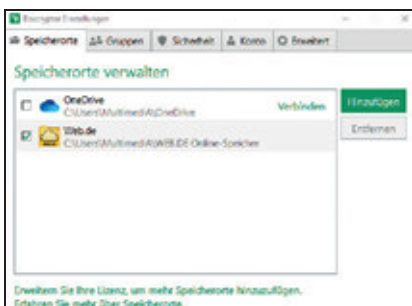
Boxcryptor Einstellungen

Speicherorte | Gruppen | Sicherheit | Konto | Erweitert

Speicherorte verwalten

OneDrive
C:\Users\Multimedia\OneDrive
Verbinden

Web.de
C:\Users\Multimedia\WEB.DE Online-Speicher

Hinzufügen
Entfernen

Erweitern Sie Ihre Lizenz, um mehr Speicherorte hinzuzufügen.
Erfahren Sie mehr über Speicherorte.